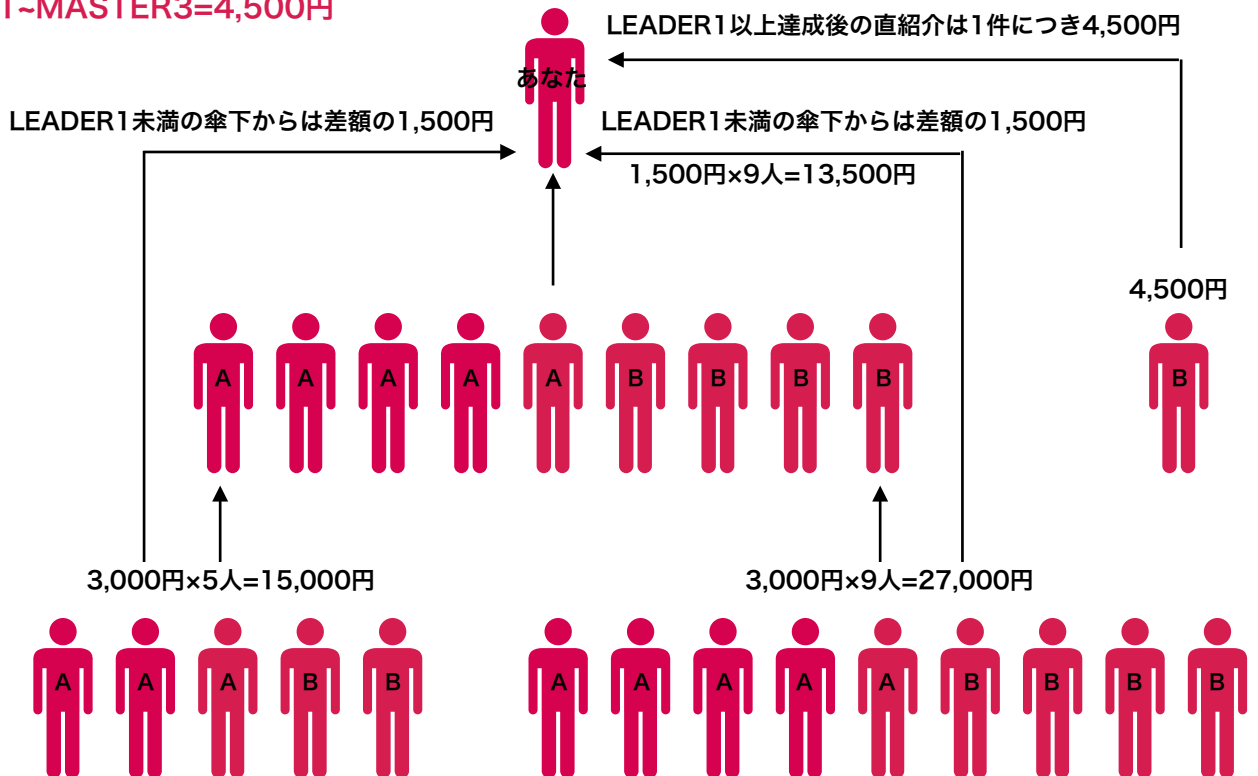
1~MASTER3=4,500円

あなた

LEADER1以上達成後の直紹介は1件につき4,500円

LEADER1未満の傘下からは差額の1,500円

LEADER1未満の傘下からは差額の1,500円

1,500円×9人=13,500円

4,500円

A A A A A B B B B

B

3,000円×5人=15,000円

3,000円×9人=27,000円

A A A B B

A A A A A B B B B